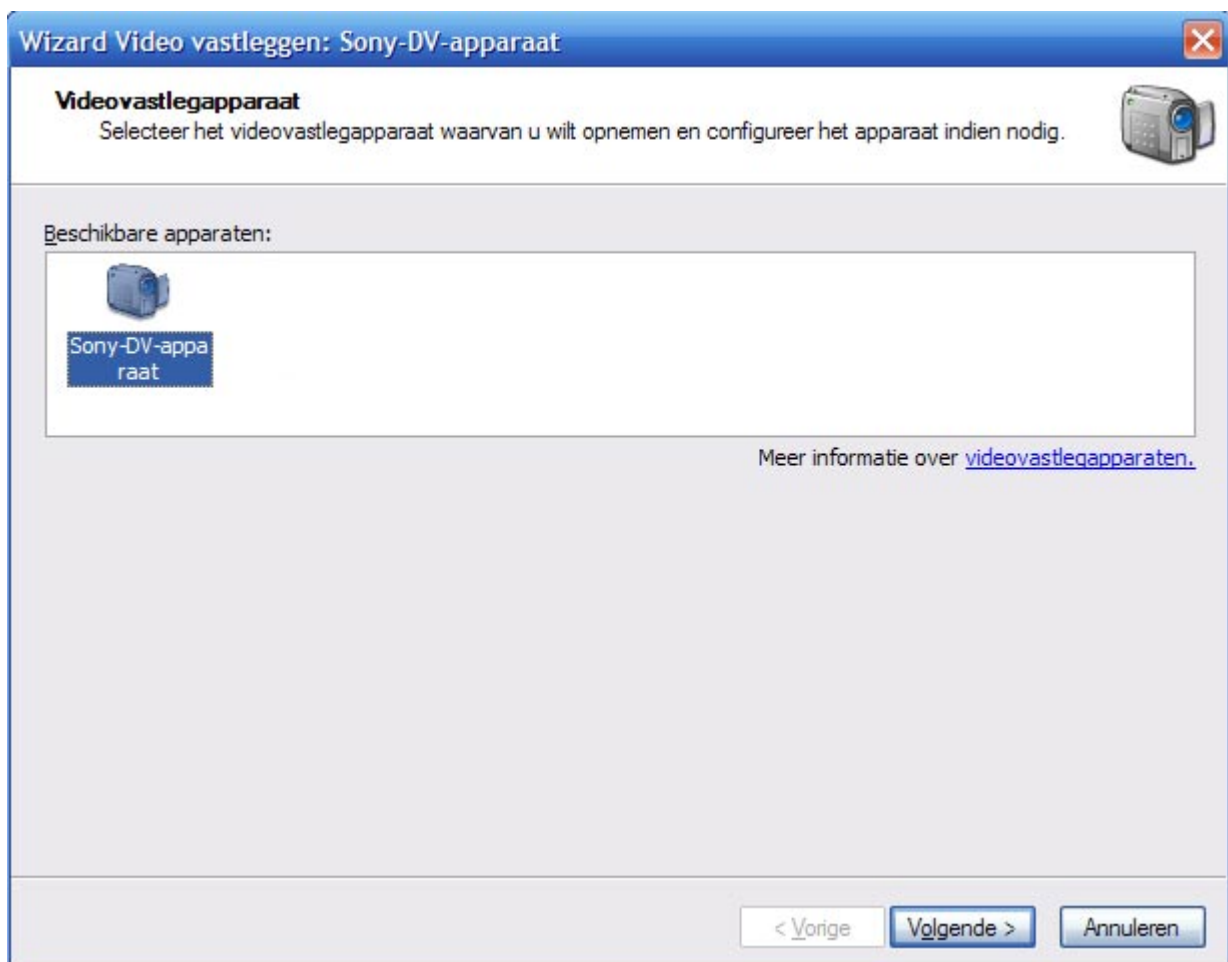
Wizard Video vastleggen: Sony-DV-apparaat

Videovastlegapparaat
Selecteer het videovastlegapparaat waarvan u wilt opnemen en configureer het apparaat indien nodig.

Beschikbare apparaten:

Sony-DV-appa raat

Meer informatie over videovastlegapparaten.

< Vorige | Volgende > | Annuleren